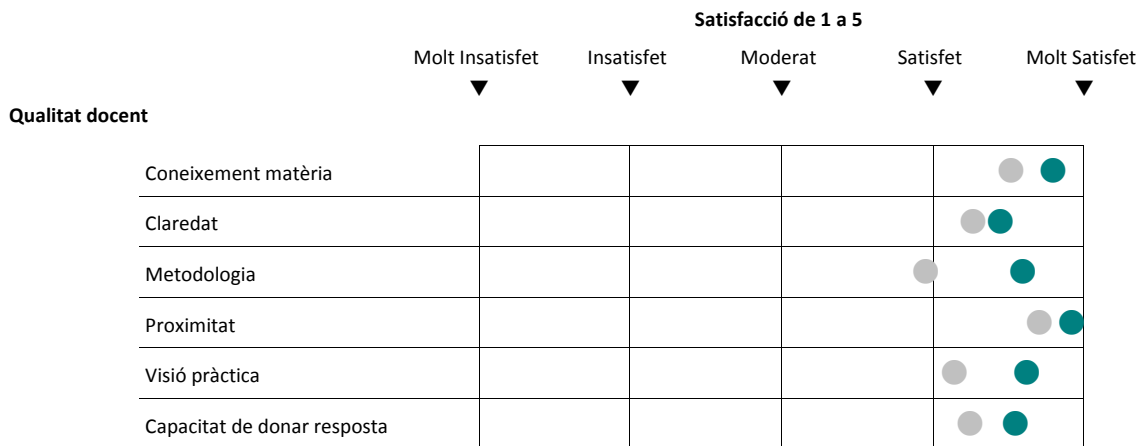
Satisfacció de 1 a 5

Molt Insatisfet Insatisfet Moderat Satisfet Molt Satisfet

Qualitat docent

| | | | | |
|---|---|---|---|---|
| Coneixement matèria | | | | |
| Claredat | | | | |
| Metodologia | | | | |
| Proximitat | | | | |
| Visió pràctica | | | | |
| Capacitat de donar resposta | | | | |